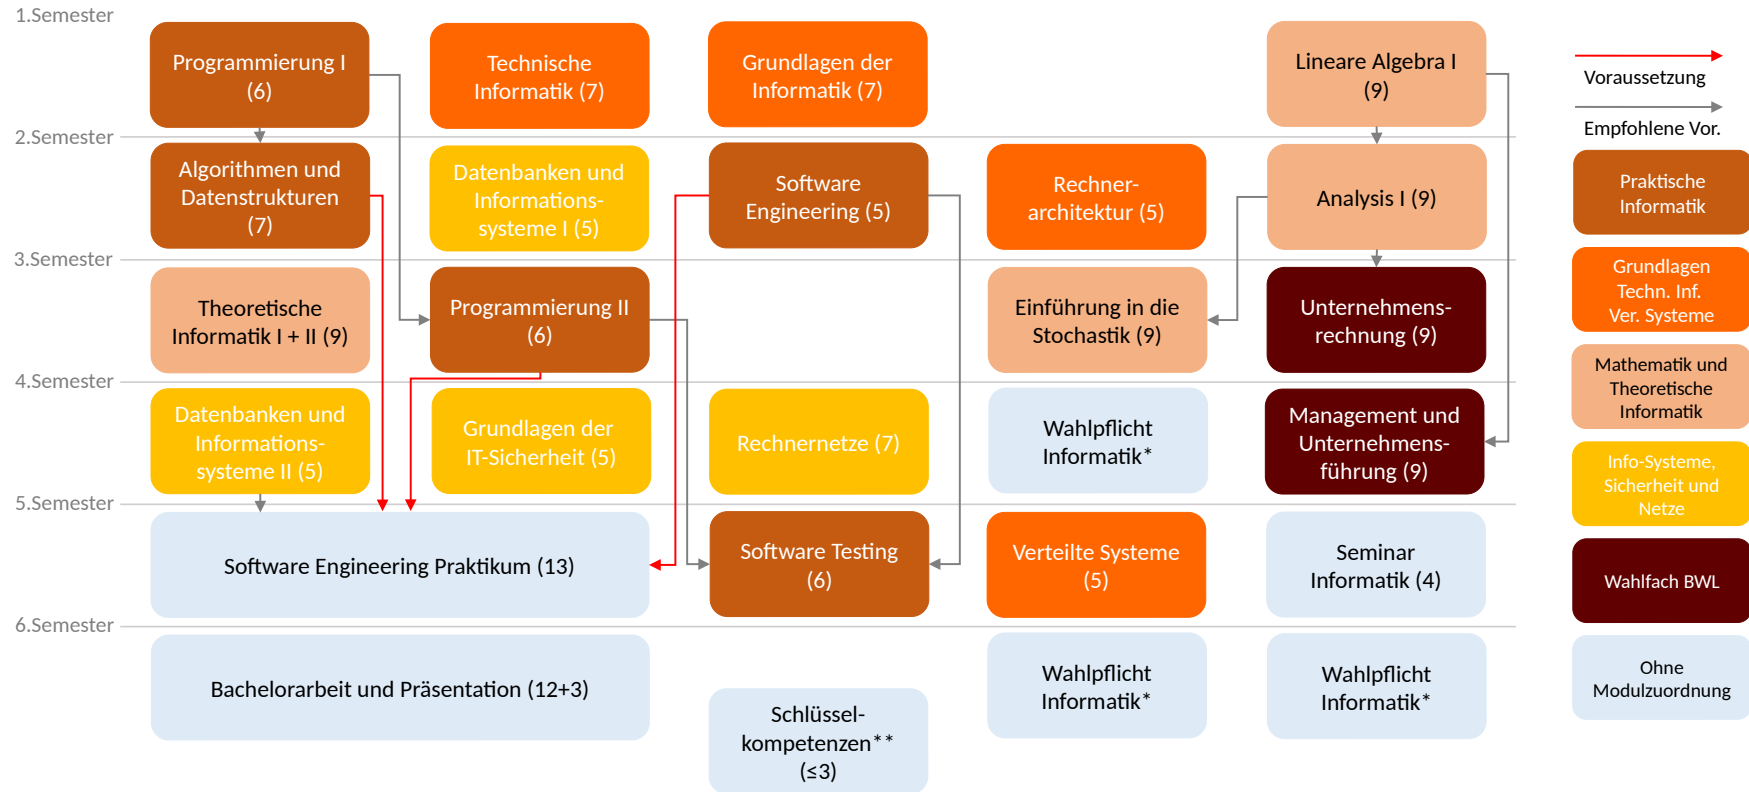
1.Semester

Programmierung I (6)

Technische Informatik (7)

Grundlagen der Informatik (7)

Lineare Algebra I (9)

Voraussetzung

Empfohlene Vor.

2.Semester

Algorithmen und Datenstrukturen (7)

Datenbanken und Informationssysteme I (5)

Software Engineering (5)

Rechnerarchitektur (5)

Analysis I (9)

Praktische Informatik

Grundlagen Techn. Inf. Ver. Systeme

3.Semester

Theoretische Informatik I + II (9)

Programmierung II (6)

Einführung in die Stochastik (9)

Unternehmensrechnung (9)

Mathematik und Theoretische Informatik

4.Semester

Datenbanken und Informationssysteme II (5)

Grundlagen der IT-Sicherheit (5)

Rechnernetze (7)

Wahlpflicht Informatik*

Management und Unternehmensführung (9)

Info-Systeme, Sicherheit und Netze

5.Semester

Software Engineering Praktikum (13)

Software Testing (6)

Verteilte Systeme (5)

Seminar Informatik (4)

Wahlfach BWL

6.Semester

Bachelorarbeit und Präsentation (12+3)

Schlüsselkompetenzen** (≤3)

Wahlpflicht Informatik*

Wahlpflicht Informatik*

Ohne Modulzuordnung